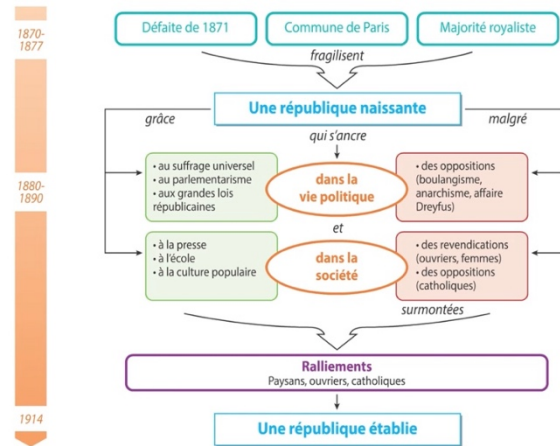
1870-1877

1880-1890

1914

Défaite de 1871

Commune de Paris

Majorité royaliste

fragilisent

Une république naissante

grâce

malgré

qui s'ancre

• au suffrage universel
• au parlementarisme
• aux grandes lois républicaines

dans la vie politique

• des oppositions (boulangisme, anarchisme, affaire Dreyfus)

et

• à la presse
• à l'école
• à la culture populaire

dans la société

• des revendications (ouvriers, femmes)
• des oppositions (catholiques)

surmontées

Ralliements
Paysans, ouvriers, catholiques

Une république établie